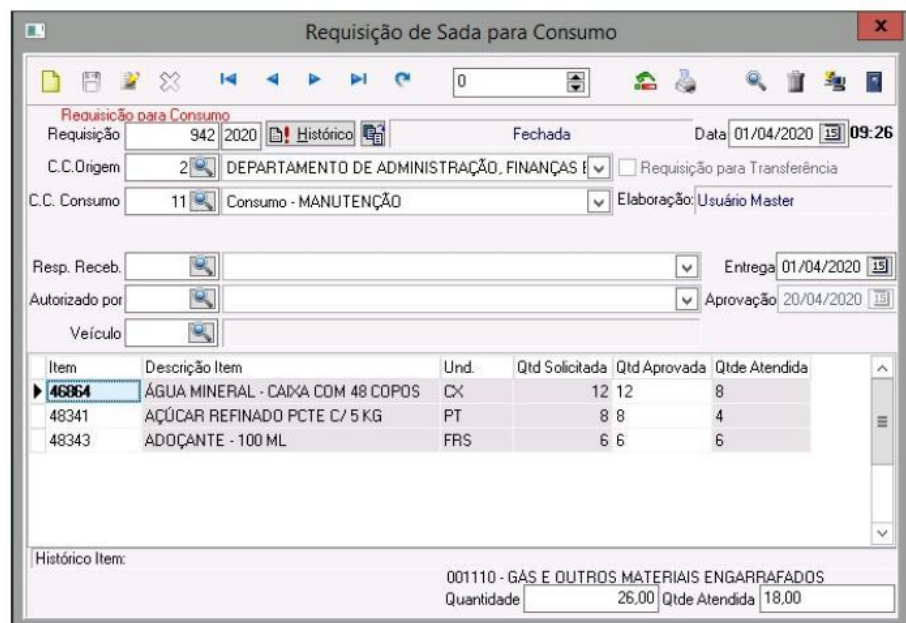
Requisição de Sada para Consumo

0

Requisição para Consumo

Requisição 942 2020 Histórico Fechada Data 01/04/2020 09:26

C.C.Origem 2 DEPARTAMENTO DE ADMINISTRAÇÃO, FINANÇAS E Requisição para Transferência

C.C. Consumo 11 Consumo - MANUTENÇÃO Elaboração: Usuário Master

Resp. Receb. Entrega 01/04/2020

Autorizado por Aprovação 20/04/2020

Veículo

| Item | Descrição Item | Und. | Qtd Solicitada | Qtd Aprovada | Qtde Atendida |
|---|---|---|---|---|---|
| 46864 | ÁGUA MINERAL - CAIXA COM 48 COPOS | CX | 12 | 12 | 8 |
| 48341 | AÇÚCAR REFINADO PCTE C/ 5 KG | PT | 8 | 8 | 4 |
| 48343 | ADOÇANTE - 100 ML | FRS | 6 | 6 | 6 |

Histórico Item:

001110 - GÁS E OUTROS MATERIAIS ENGARRAFADOS

Quantidade 26,00 Qtde Atendida 18,00